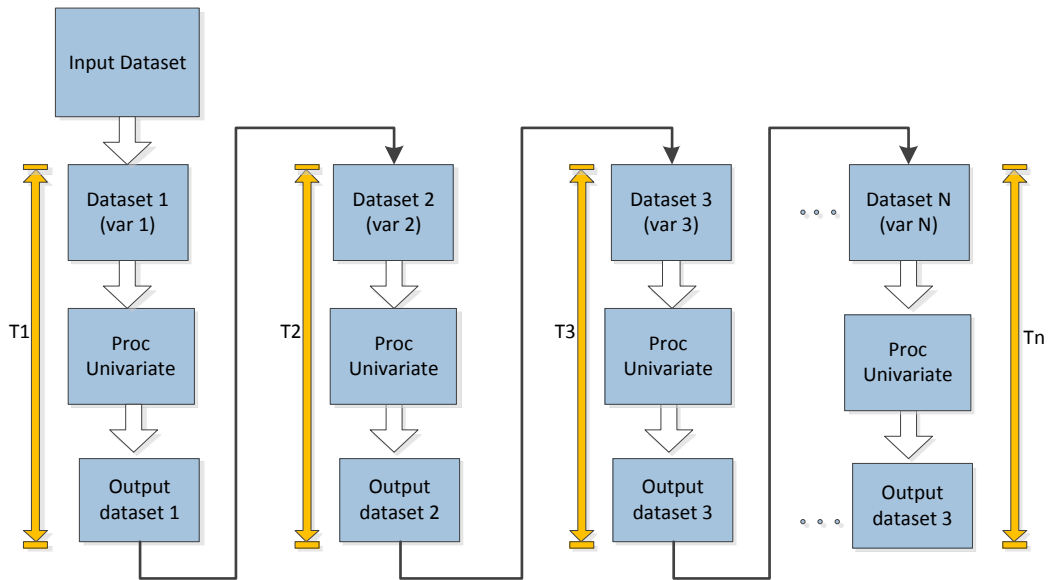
Input Dataset

T1

Dataset 1
(var 1)

Proc
Univariate

Output
dataset 1

T2

Dataset 2
(var 2)

Proc
Univariate

Output
dataset 2

T3

Dataset 3
(var 3)

Proc
Univariate

Output
dataset 3

...

Dataset N
(var N)

Proc
Univariate

...

Output
dataset 3

Tn